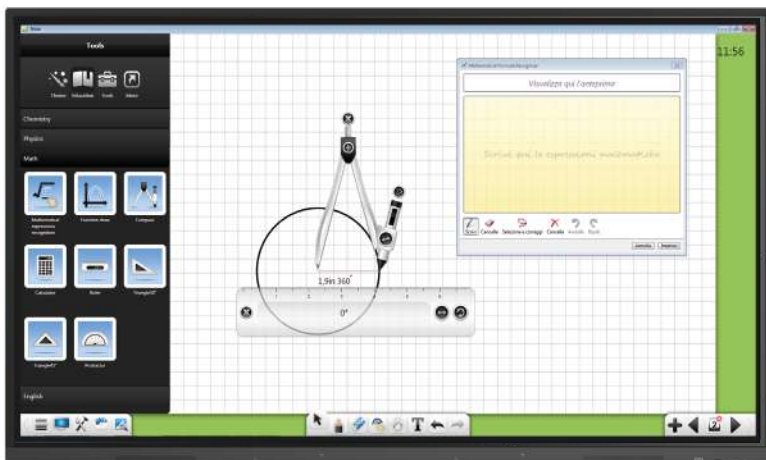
Tools

Theme Education Tools More

Chemistry

Physics

Math

Mathematical expression recognition

Function draw

Compass

Calculator

Ruler

Triangle30°

Triangle45°

Protractor

English

11:56

Visualizza qui l'anteprima

Scrivi qui le espressioni matematiche

Scrivi Cancella Seleziona e correggi Cancella Annulla Ripeti

Annulla Inserisci

1,9in 360°

0°